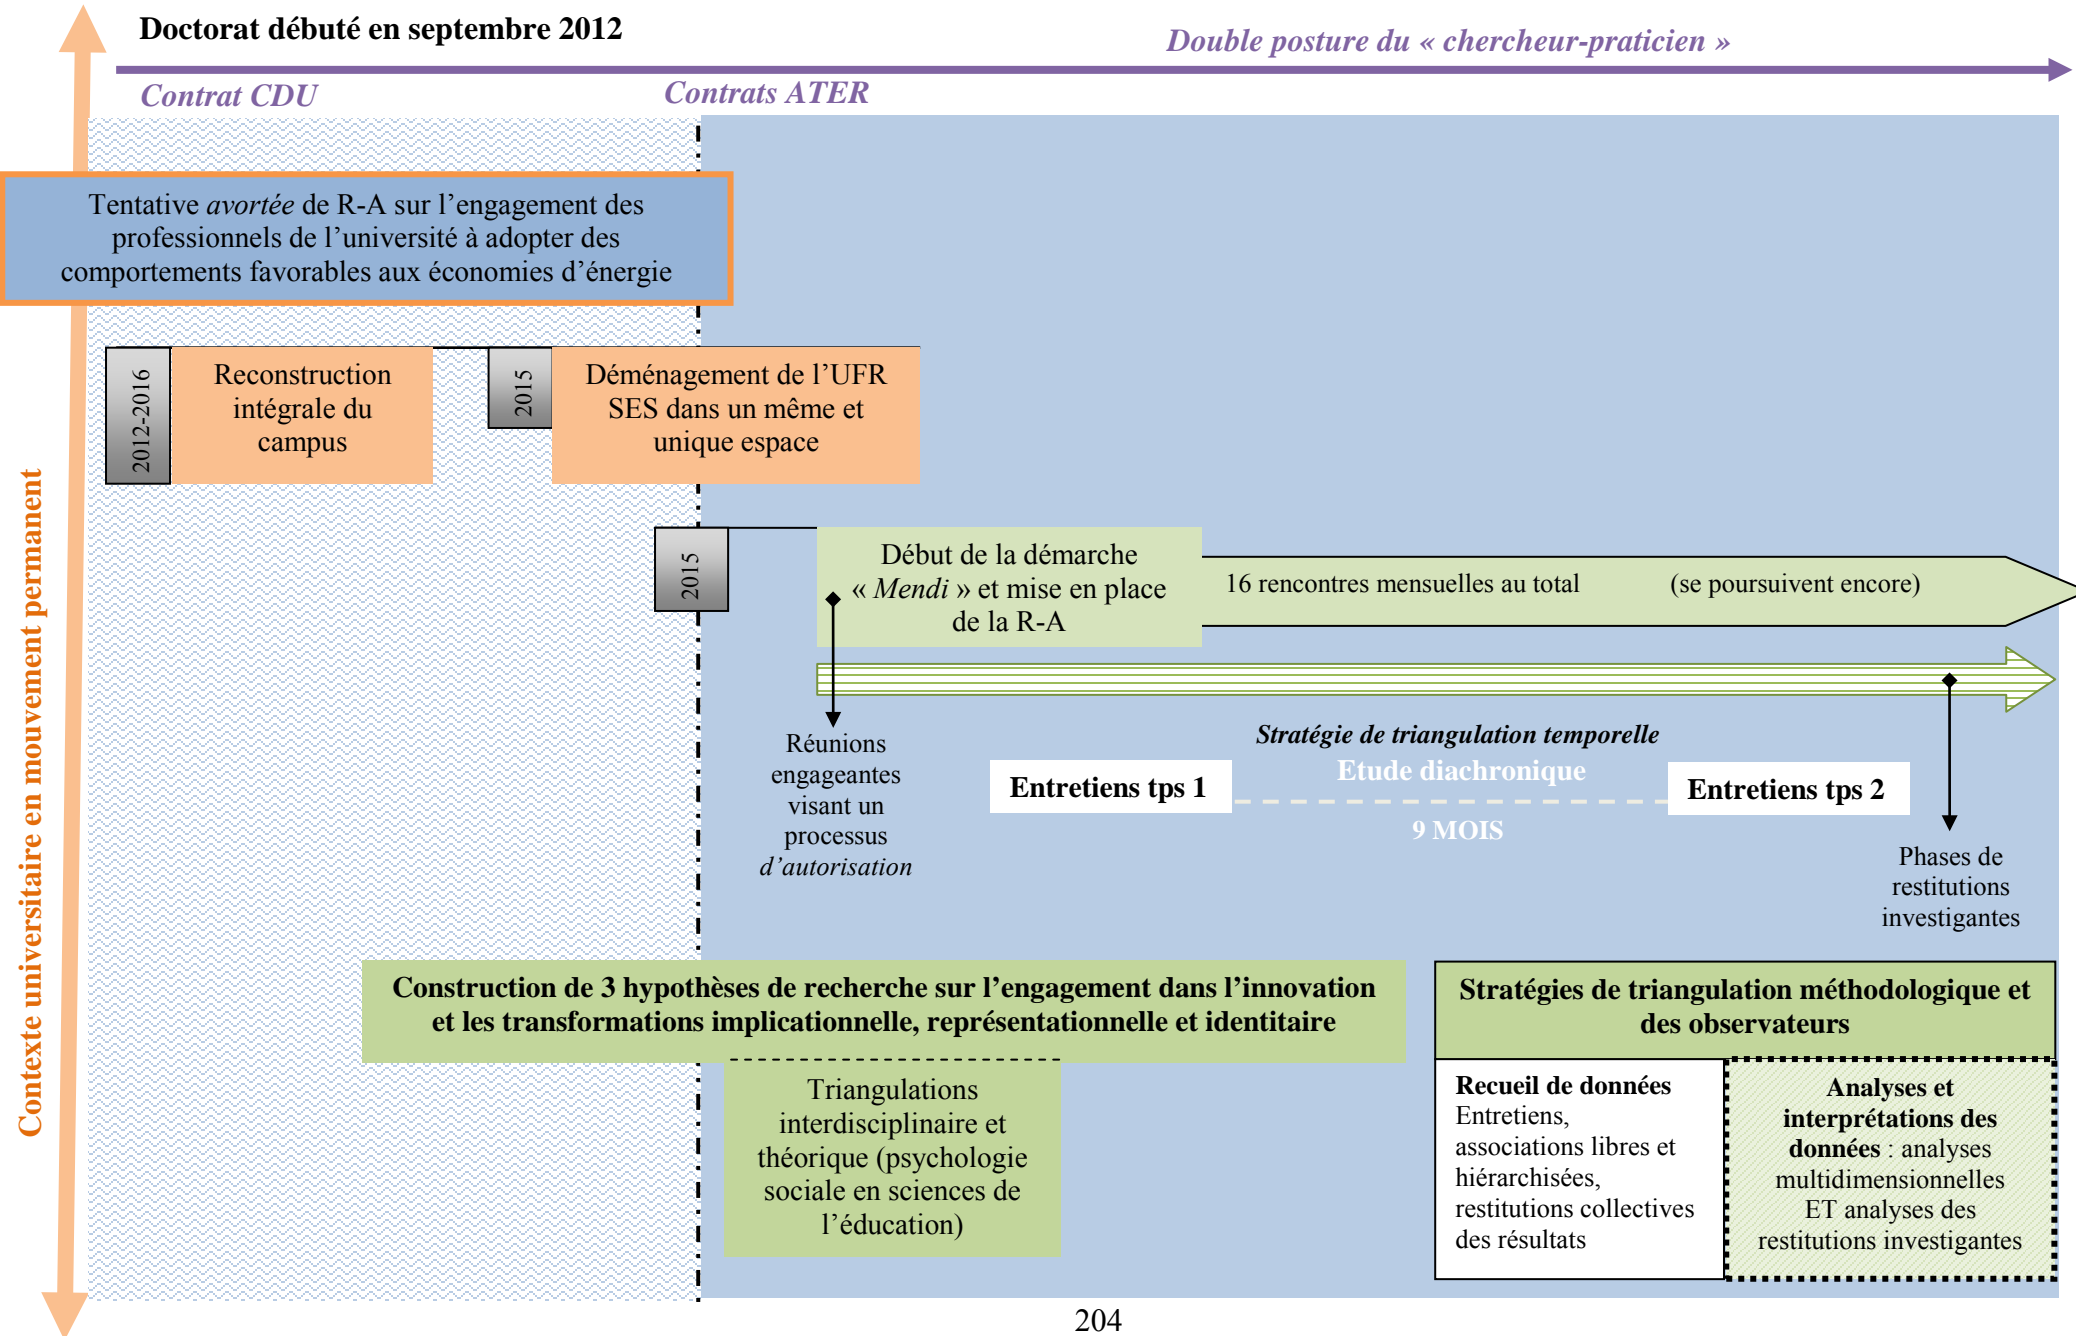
Doctorat débuté en septembre 2012

Double posture du « chercheur-praticien »

Contrat CDU

Contrats ATER

Contexte universitaire en mouvement permanent

Tentative *avortée* de R-A sur l'engagement des professionnels de l'université à adopter des comportements favorables aux économies d'énergie

2012-2016

Reconstruction intégrale du campus

2015

Déménagement de l'UFR SES dans un même et unique espace

2015

Début de la démarche « *Mendi* » et mise en place de la R-A

16 rencontres mensuelles au total

(se poursuivent encore)

Réunions engageantes visant un processus *d'autorisation*

*Stratégie de triangulation temporelle*

Etude diachronique

Entretiens tps 1

Entretiens tps 2

9 MOIS

Phases de restitutions investigantes

Construction de 3 hypothèses de recherche sur l'engagement dans l'innovation et les transformations implicationnelle, représentationnelle et identitaire

Triangulations interdisciplinaire et théorique (psychologie sociale en sciences de l'éducation)

Stratégies de triangulation méthodologique et des observateurs

**Recueil de données**
Entretiens, associations libres et hiérarchisées, restitutions collectives des résultats

**Analyses et interprétations des données** : analyses multidimensionnelles ET analyses des restitutions investigantes

204